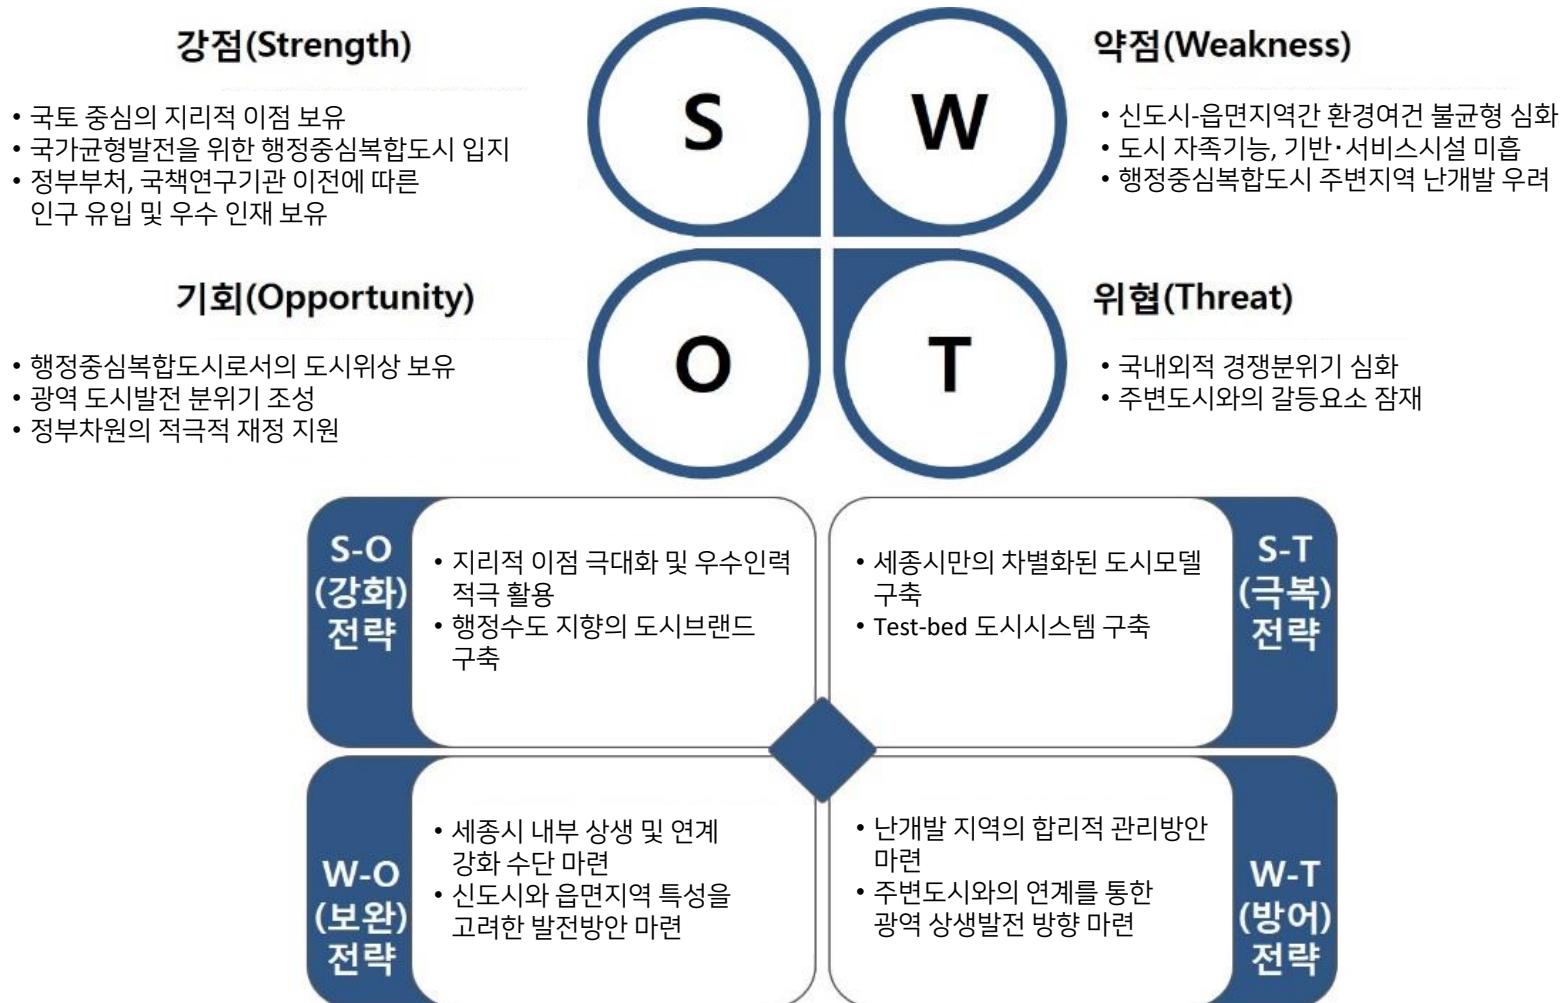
강점(Strength)

• 국토 중심의 지리적 이점 보유
• 국가균형발전을 위한 행정중심복합도시 입지
• 정부부처, 국책연구기관 이전에 따른 인구 유입 및 우수 인재 보유

S

W

약점(Weakness)

• 신도시-읍면지역간 환경여건 불균형 심화
• 도시 자족기능, 기반·서비스시설 미흡
• 행정중심복합도시 주변지역 난개발 우려

기회(Opportunity)

• 행정중심복합도시로서의 도시위상 보유
• 광역 도시발전 분위기 조성
• 정부차원의 적극적 재정 지원

O

T

위협(Threat)

• 국내외적 경쟁분위기 심화
• 주변도시와의 갈등요소 잠재

S-O (강화) 전략

• 지리적 이점 극대화 및 우수인력 적극 활용
• 행정수도 지향의 도시브랜드 구축

• 세종시만의 차별화된 도시모델 구축
• Test-bed 도시시스템 구축

S-T (극복) 전략

W-O (보완) 전략

• 세종시 내부 상생 및 연계 강화 수단 마련
• 신도시와 읍면지역 특성을 고려한 발전방안 마련

• 난개발 지역의 합리적 관리방안 마련
• 주변도시와의 연계를 통한 광역 상생발전 방향 마련

W-T (방어) 전략